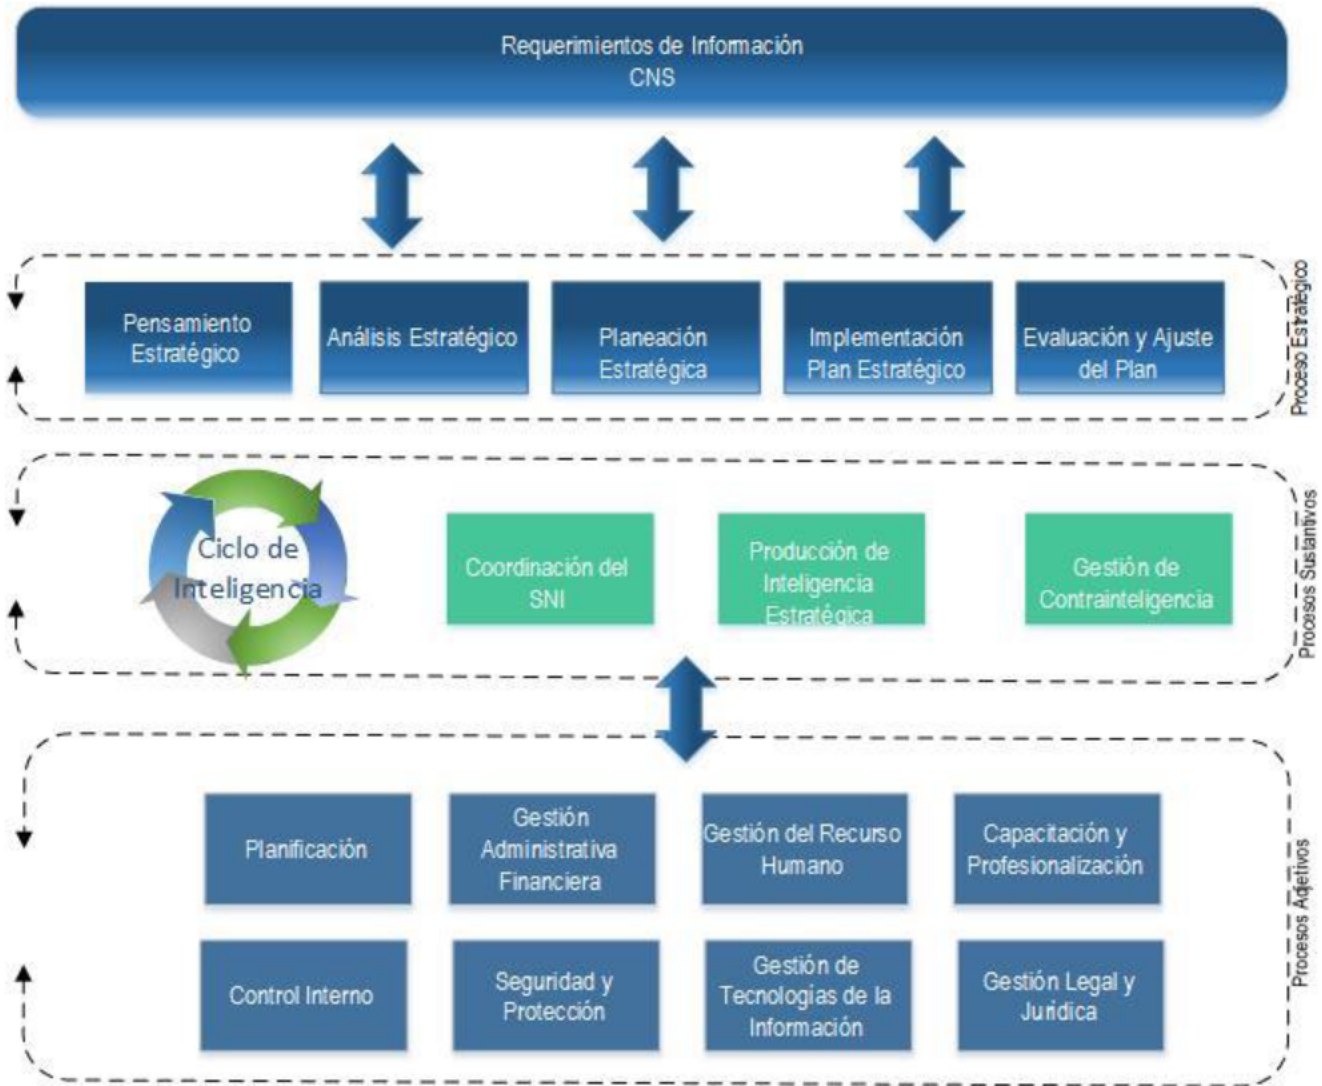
Requerimientos de Información
CNS

Pensamiento Estratégico

Análisis Estratégico

Planeación Estratégica

Implementación Plan Estratégico

Evaluación y Ajuste del Plan

Proceso Estratégico

Ciclo de Inteligencia

Coordinación del SNI

Producción de Inteligencia Estratégica

Gestión de Contrainteligencia

Procesos Sustantivos

Planificación

Gestión Administrativa Financiera

Gestión del Recurso Humano

Capacitación y Profesionalización

Control Interno

Seguridad y Protección

Gestión de Tecnologías de la Información

Gestión Legal y Jurídica

Procesos Adjetivos